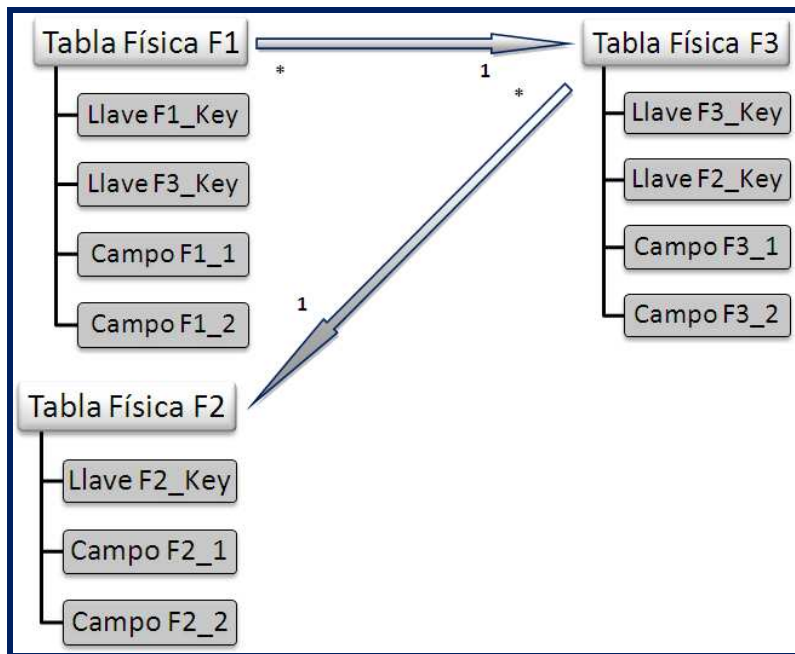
Tabla Física F1

Llave F1_Key

Llave F3_Key

Campo F1_1

Campo F1_2

*

1

Tabla Física F3

Llave F3_Key

Llave F2_Key

Campo F3_1

Campo F3_2

*

1

Tabla Física F2

Llave F2_Key

Campo F2_1

Campo F2_2